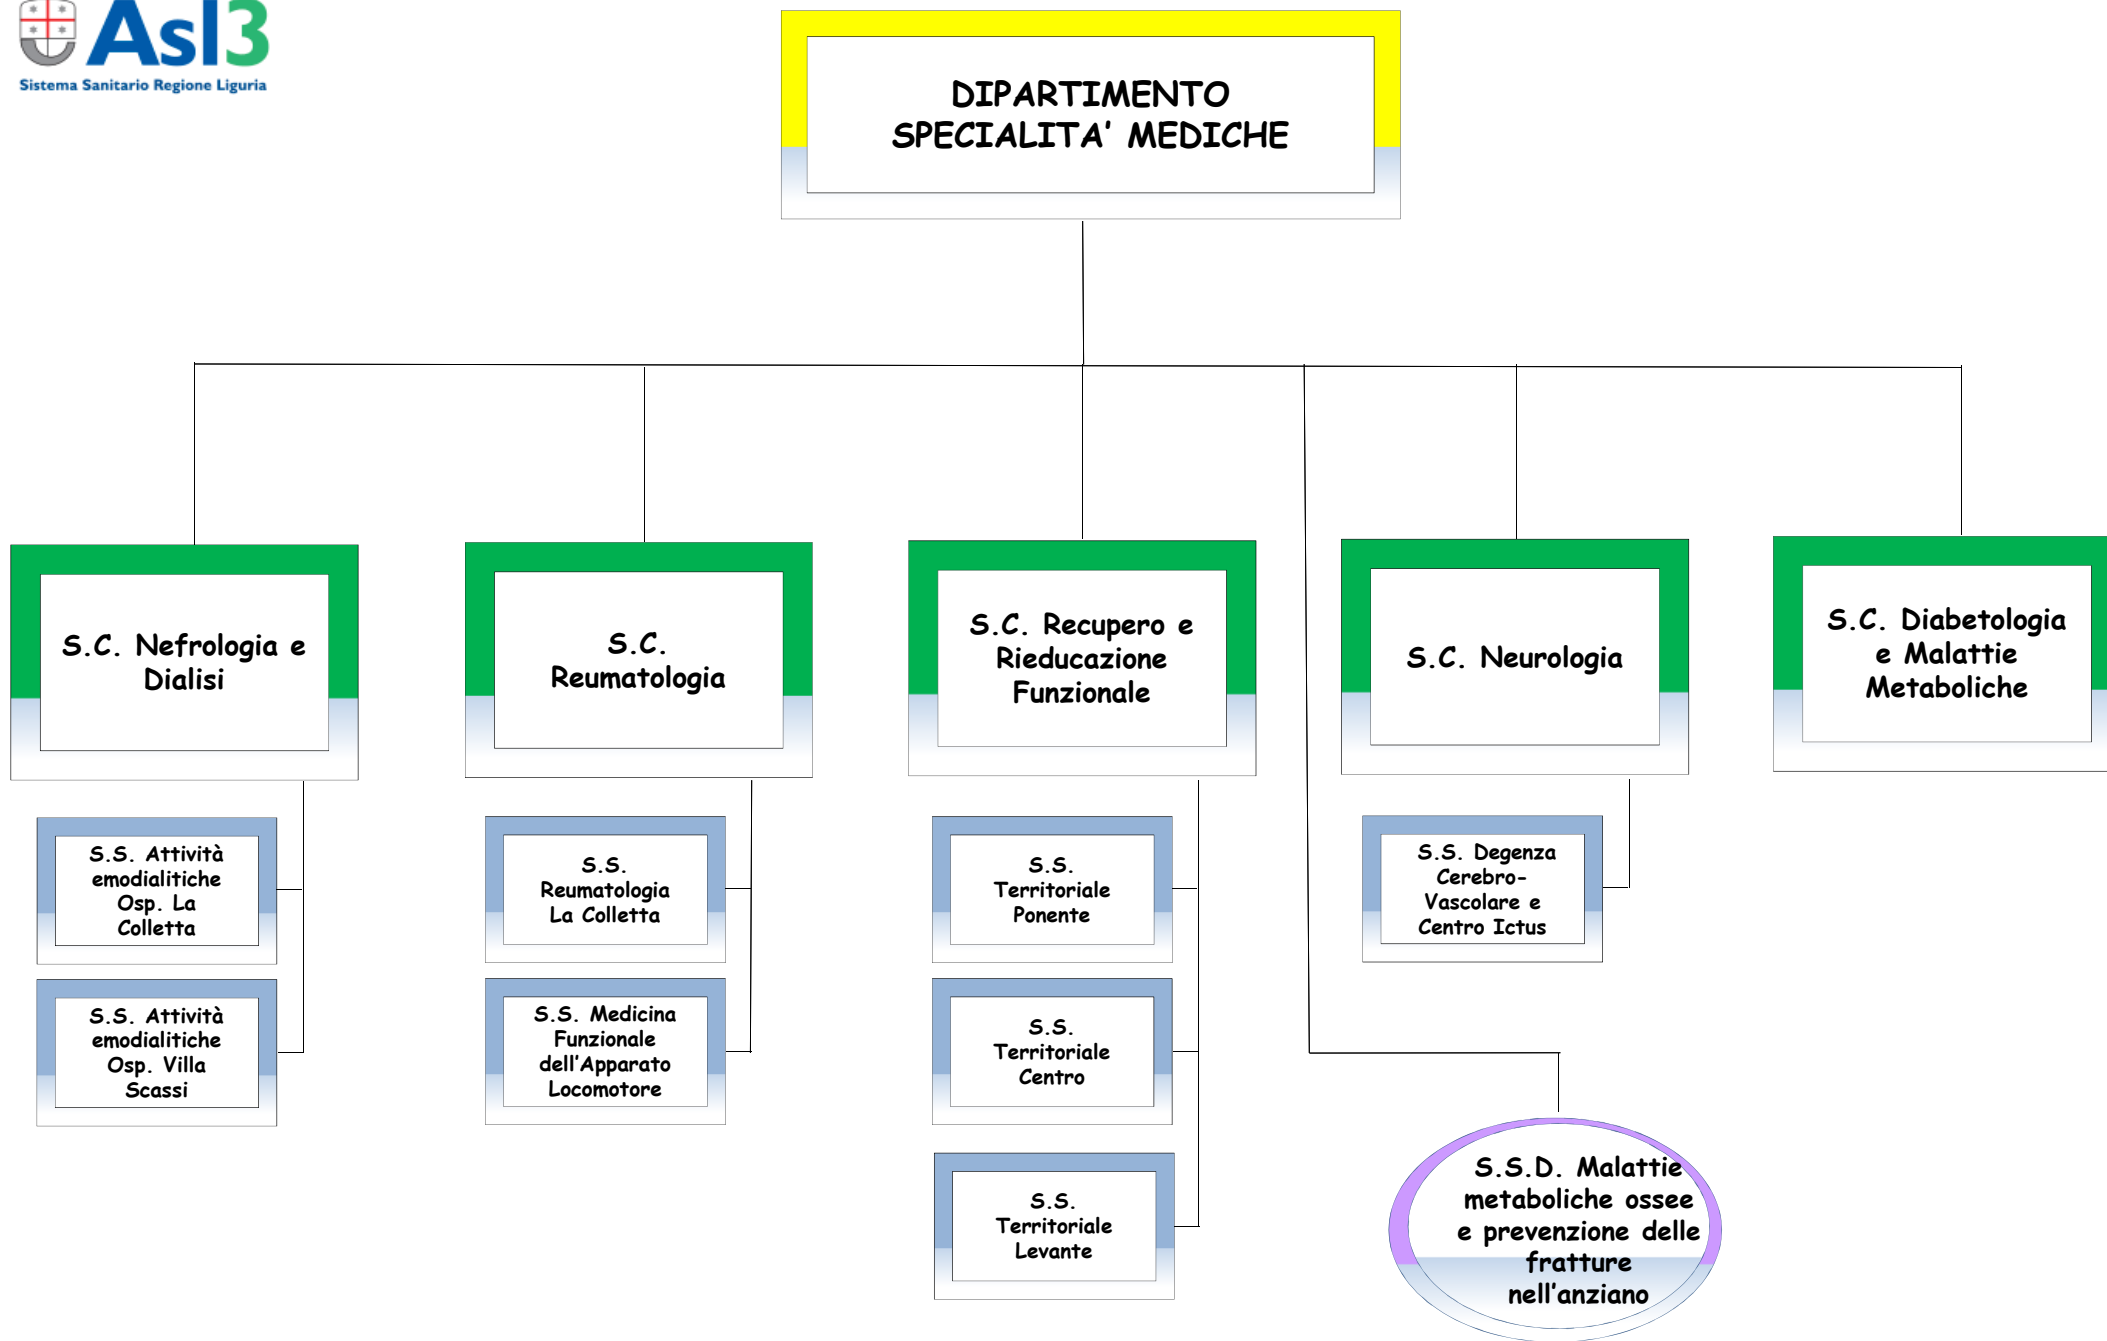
Asl3
Sistema Sanitario Regione Liguria

DIPARTIMENTO SPECIALITA' MEDICHE

S.C. Nefrologia e Dialisi

S.S. Attività emodialitiche Osp. La Colletta

S.S. Attività emodialitiche Osp. Villa Scassi

S.C. Reumatologia

S.S. Reumatologia La Colletta

S.S. Medicina Funzionale dell'Apparato Locomotore

S.C. Recupero e Rieducazione Funzionale

S.S. Territoriale Ponente

S.S. Territoriale Centro

S.S. Territoriale Levante

S.C. Neurologia

S.S. Degenza Cerebro-Vascolare e Centro Ictus

S.C. Diabetologia e Malattie Metaboliche

S.S.D. Malattie metaboliche ossee e prevenzione delle fratture nell'anziano